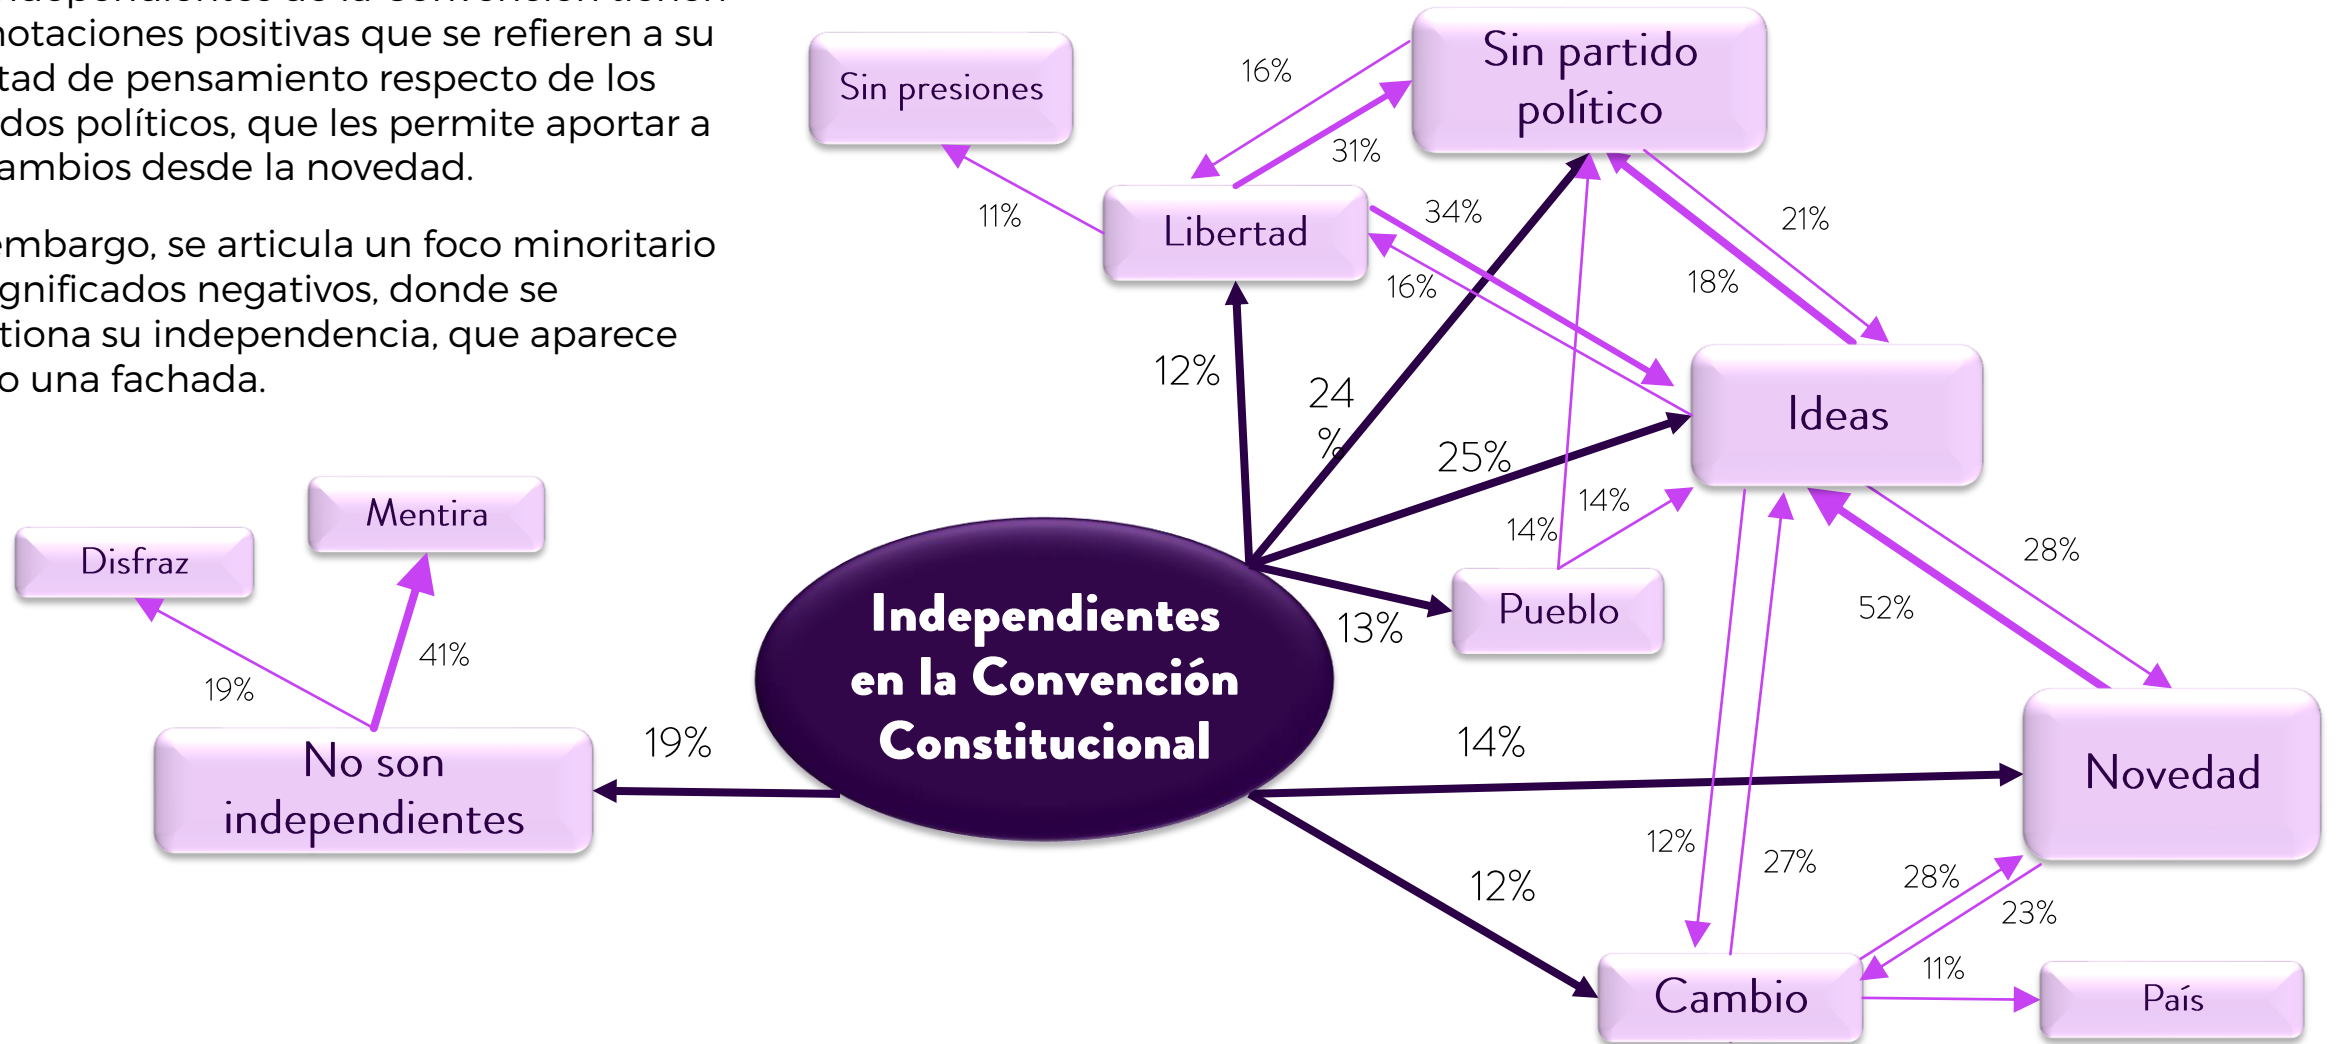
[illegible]otaciones positivas que se refieren a su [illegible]tad de pensamiento respecto de los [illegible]dos políticos, que les permite aportar a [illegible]ambios desde la novedad.

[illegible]mbargo, se articula un foco minoritario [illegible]gnificados negativos, donde se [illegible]tiona su independencia, que aparece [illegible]o una fachada.

Sin presiones
Sin partido político
16%
31%
11%
Libertad
34%
16%
21%
18%
Ideas
12%
24 %
25%
14%
14%
Pueblo
13%
28%
52%
Mentira
Disfraz
41%
19%
No son independientes
19%
Independientes en la Convención Constitucional
14%
Novedad
12%
12%
27%
28%
23%
11%
Cambio
País